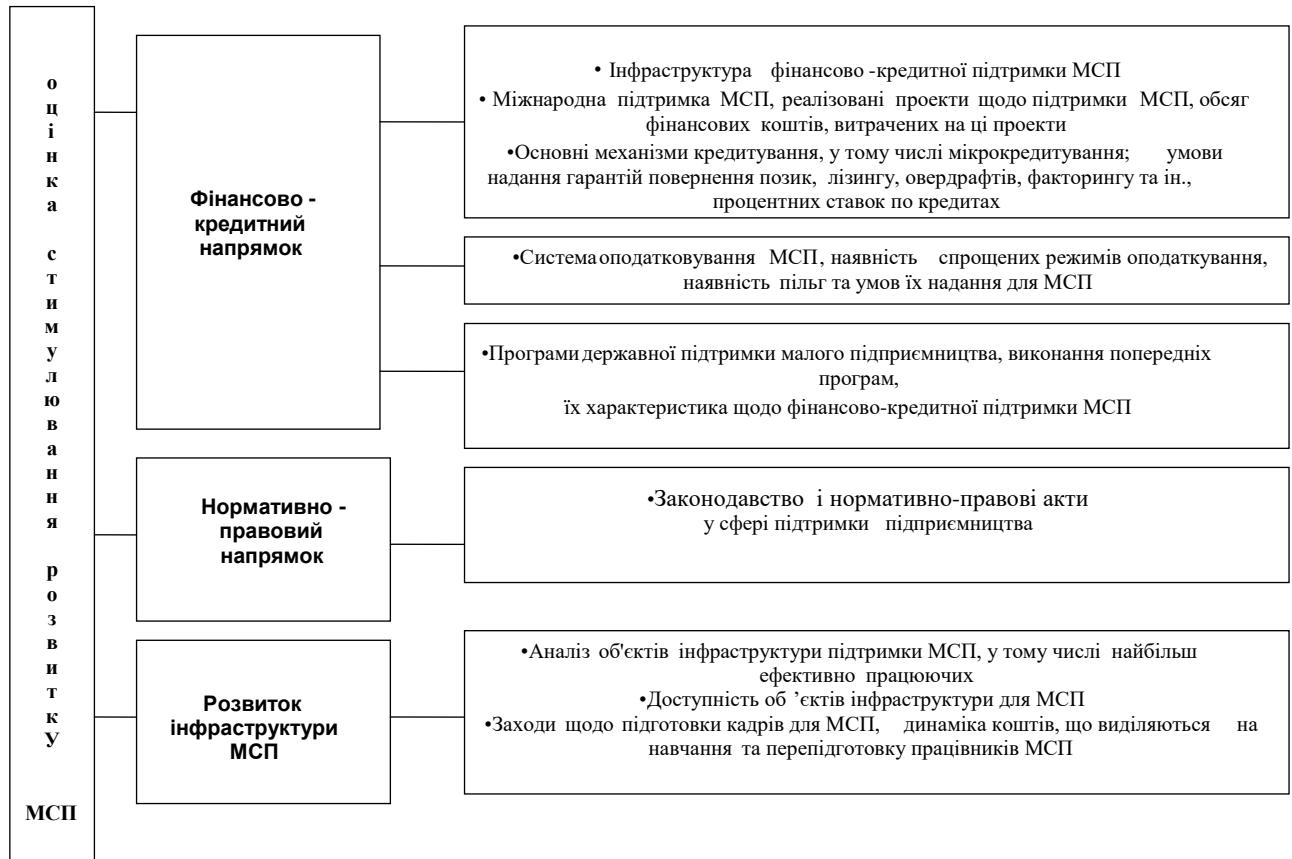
о ц і н к а с т и м у л ю в а н н я р о з в и т к У МСП

Фінансово - кредитний напрямок

• Інфраструктура фінансово -кредитної підтримки МСП
• Міжнародна підтримка МСП, реалізовані проекти щодо підтримки МСП, обсяг фінансових коштів, витрачених на ці проекти
•Основні механізми кредитування, у тому числі мікрокредитування; умови надання гарантій повернення позик, лізингу, овердрафтів, факторингу та ін., процентних ставок по кредитах

•Система оподатковування МСП, наявність спрощених режимів оподаткування, наявність пільг та умов їх надання для МСП

•Програми державної підтримки малого підприємництва, виконання попередніх програм,
їх характеристика щодо фінансово-кредитної підтримки МСП

Нормативно - правовий напрямок

•Законодавство і нормативно-правові акти у сфері підтримки підприємництва

Розвиток інфраструктури МСП

•Аналіз об'єктів інфраструктури підтримки МСП, у тому числі найбільш ефективно працюючих
•Доступність об 'єктів інфраструктури для МСП
•Заходи щодо підготовки кадрів для МСП, динаміка коштів, що виділяються на навчання та перепідготовку працівників МСП